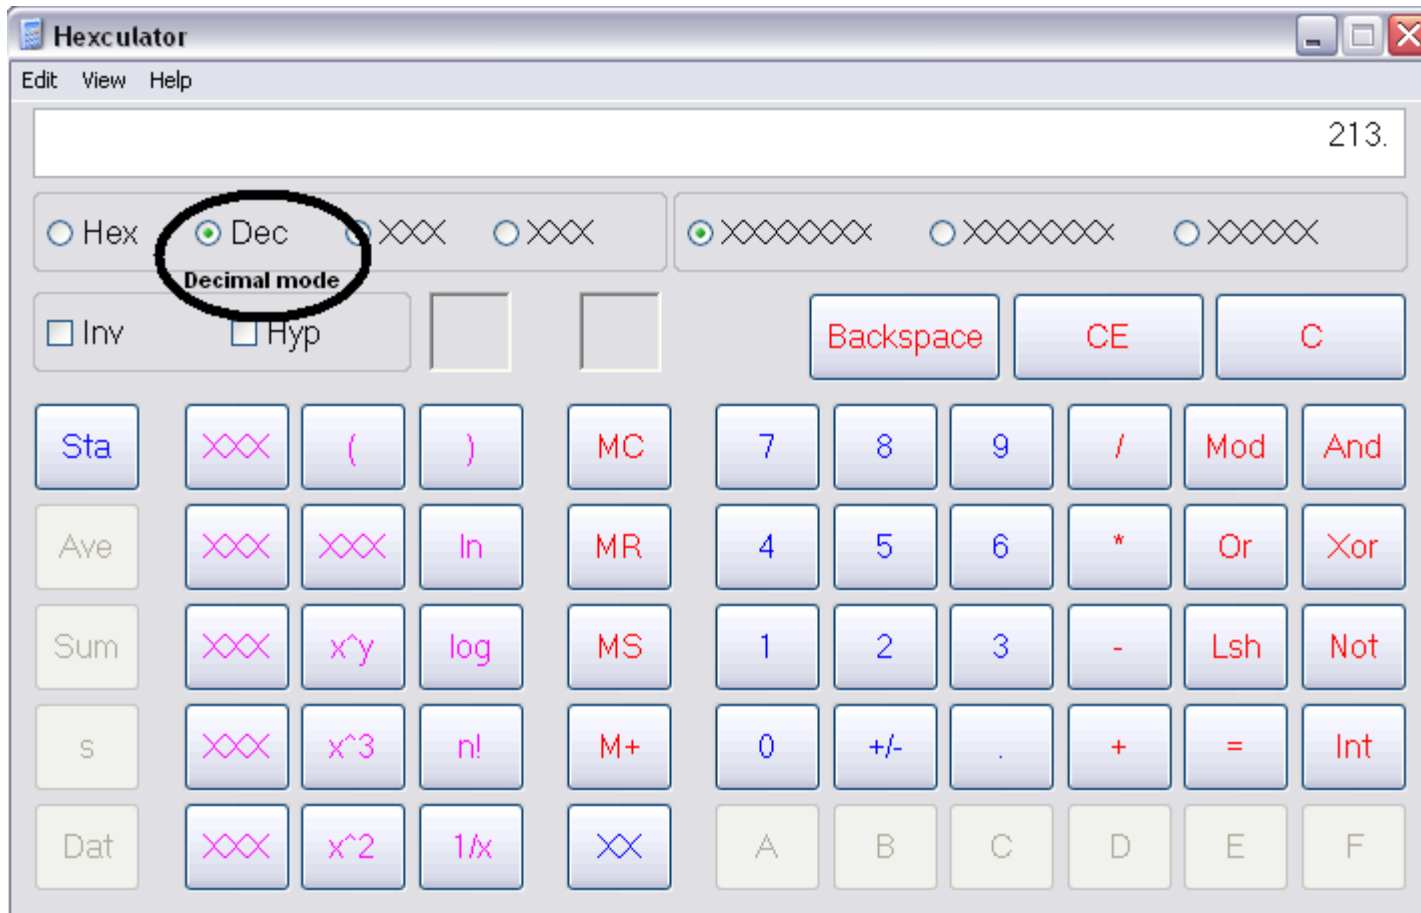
Hexculator

Edit View Help

213.

Hex Dec XXX XXX XXXXXXX XXXXXXX XXXXX

Decimal mode

Inv Hyp

Backspace CE C

Sta XXX ( ) MC 7 8 9 / Mod And

Ave XXX XXX ln MR 4 5 6 * Or Xor

Sum XXX x^y log MS 1 2 3 - Lsh Not

s XXX x^3 n! M+ 0 +/- . + = Int

Dat XXX x^2 1/x XX A B C D E F